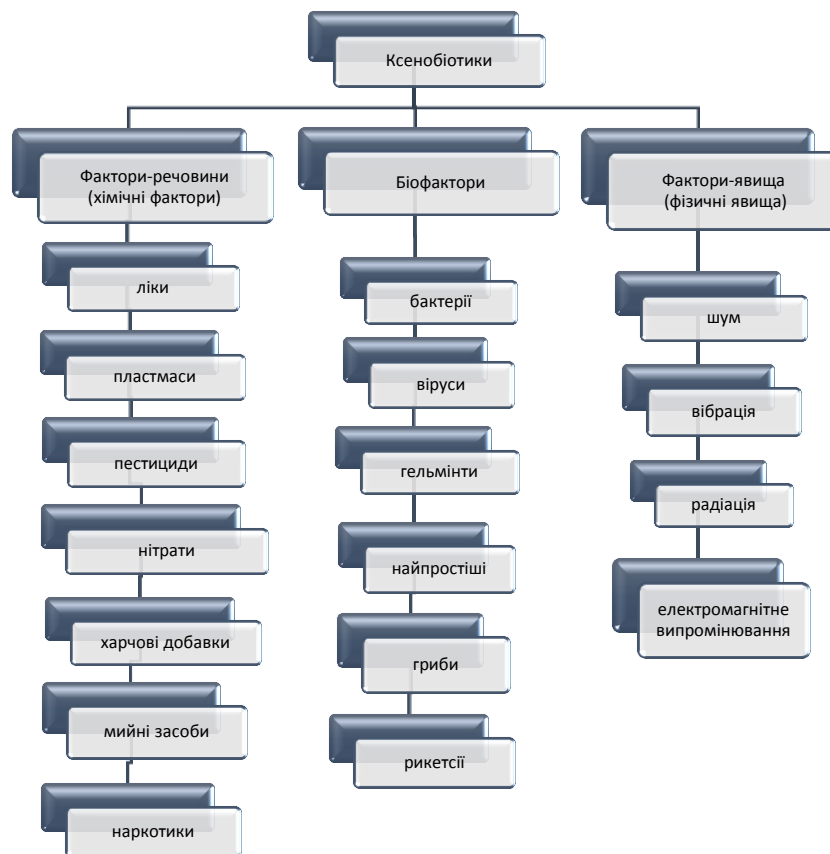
Ксенобіотики

Фактори-речовини (хімічні фактори)

ліки

пластмаси

пестициди

нітрати

харчові добавки

мийні засоби

наркотики

Біофактори

бактерії

віруси

гельмінти

найпростіші

гриби

рикетсії

Фактори-явища (фізичні явища)

шум

вібрація

радіація

електромагнітне випромінювання